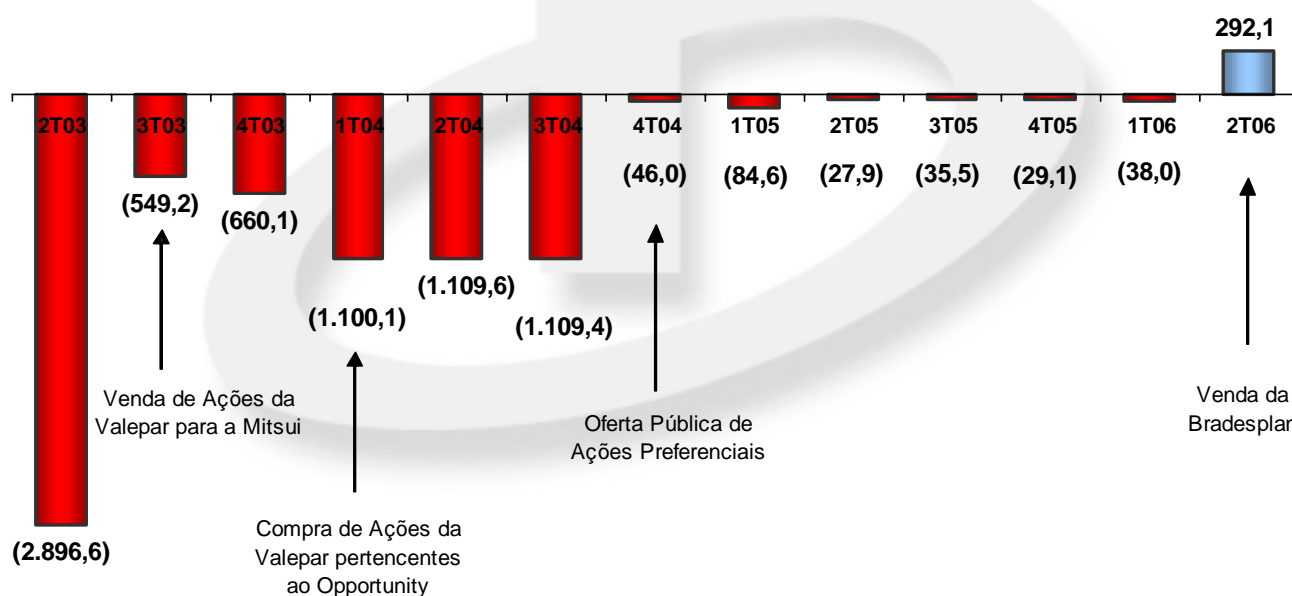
292,1

2T03 3T03 4T03 1T04 2T04 3T04 4T04 1T05 2T05 3T05 4T05 1T06 2T06

(549,2) (660,1) (46,0) (84,6) (27,9) (35,5) (29,1) (38,0)

(1.109,6)

(1.100,1)

(1.109,4)

Venda de Ações da Valepar para a Mitsui

Oferta Pública de Ações Preferenciais

Venda da Bradesplar

Compra de Ações da Valepar pertencentes ao Opportunity

(2.896,6)